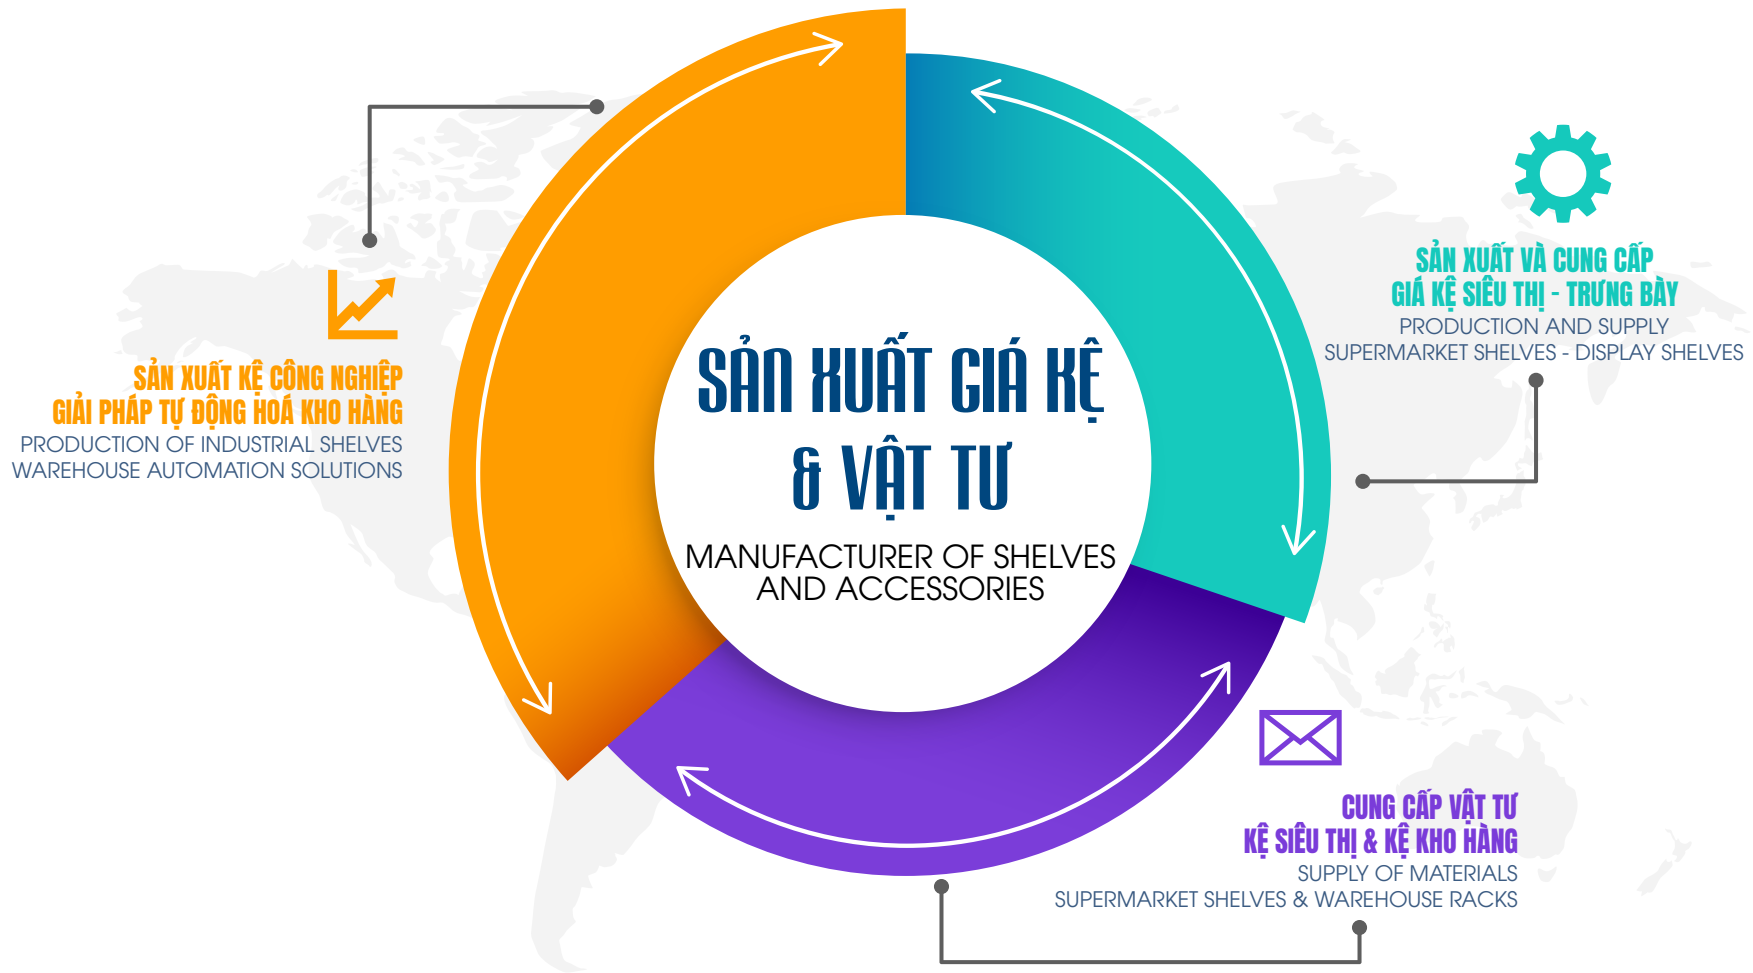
SẢN XUẤT KỆ CÔNG NGHIỆP
GIẢI PHÁP TỰ ĐỘNG HOÁ KHO HÀNG
PRODUCTION OF INDUSTRIAL SHELVES
WAREHOUSE AUTOMATION SOLUTIONS

SẢN XUẤT GIÁ KỆ & VẬT TƯ
MANUFACTURER OF SHELVES AND ACCESSORIES

SẢN XUẤT VÀ CUNG CẤP
GIÁ KỆ SIÊU THỊ - TRƯNG BÀY
PRODUCTION AND SUPPLY
SUPERMARKET SHELVES - DISPLAY SHELVES

CUNG CẤP VẬT TƯ
KỆ SIÊU THỊ & KỆ KHO HÀNG
SUPPLY OF MATERIALS
SUPERMARKET SHELVES & WAREHOUSE RACKS